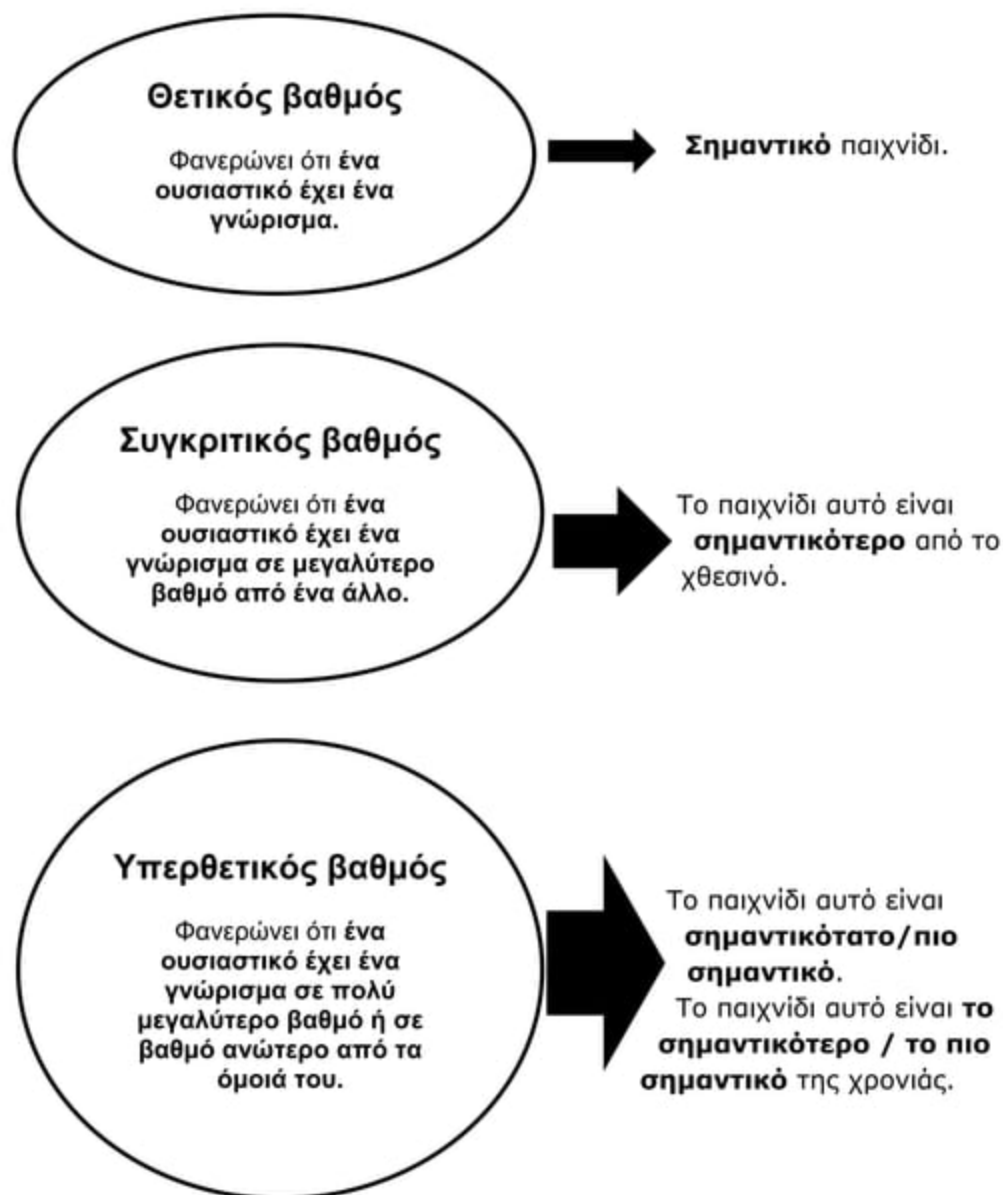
Θετικός βαθμός

Φανερώνει ότι ένα ουσιαστικό έχει ένα γνώρισμα.

Σημαντικό παιχνίδι.

Συγκριτικός βαθμός

Φανερώνει ότι ένα ουσιαστικό έχει ένα γνώρισμα σε μεγαλύτερο βαθμό από ένα άλλο.

Το παιχνίδι αυτό είναι σημαντικότερο από το χθεσινό.

Υπερθετικός βαθμός

Φανερώνει ότι ένα ουσιαστικό έχει ένα γνώρισμα σε πολύ μεγαλύτερο βαθμό ή σε βαθμό ανώτερο από τα όμοιά του.

Το παιχνίδι αυτό είναι σημαντικότατο/πιο σημαντικό.
Το παιχνίδι αυτό είναι το σημαντικότερο / το πιο σημαντικό της χρονιάς.